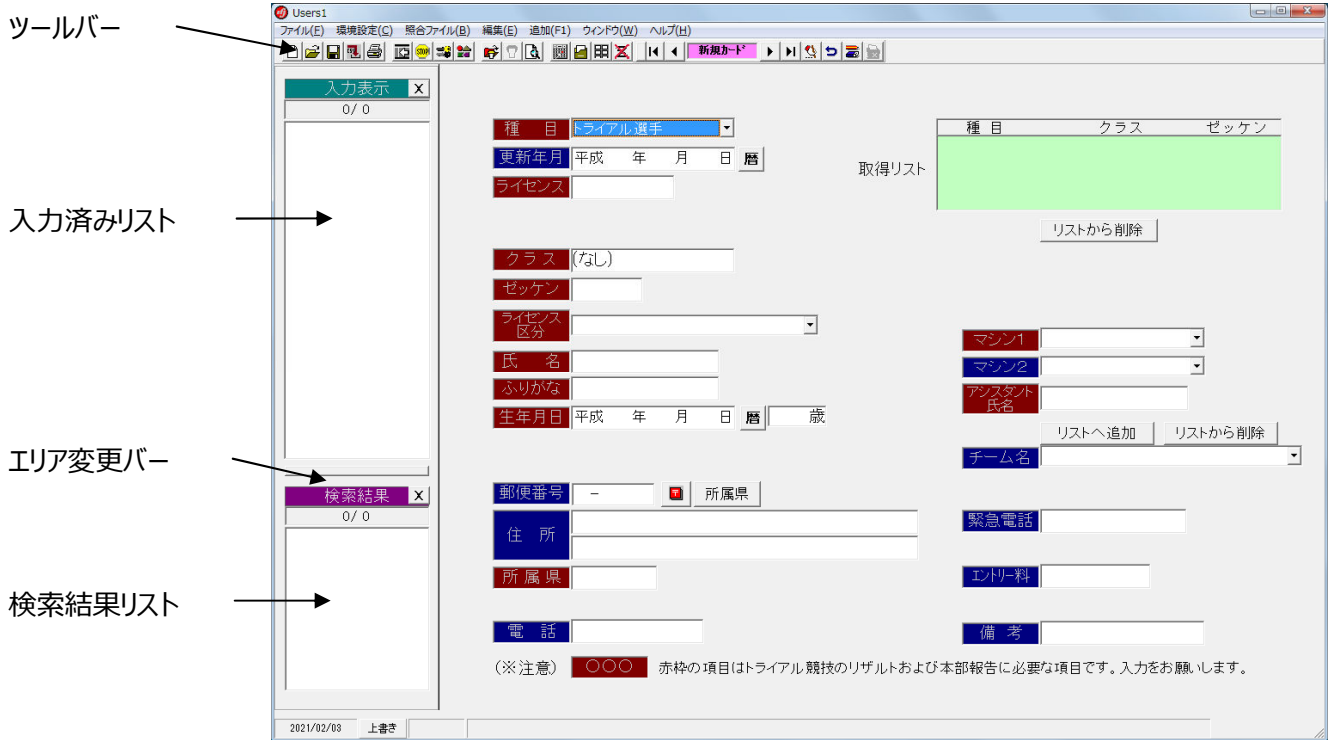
ツールバー

Users1

ファイル(F) 環境設定(C) 照合ファイル(B) 編集(E) 追加(F1) ウィンドウ(W) ヘルプ(H)

新規カード

入力表示 X
0/ 0

入力済みリスト

エリア変更バー

検索結果 X
0/ 0

検索結果リスト

種 目 トライアル選手
更新年月 平成 年 月 日 暦
ライセンス

取得リスト

| 種 目 | クラス | ゼッケン |
|---|---|---|

リストから削除

クラス (なし)
ゼッケン
ライセンス区分
氏 名
ふりがな
生年月日 平成 年 月 日 暦 歳

マシン1
マシン2
アシスタント氏名
リストへ追加 リストから削除
チーム名

郵便番号 − 所属県
住 所
所属県

緊急電話
エントリー料
電 話
備 考

(※注意) ○○○ 赤枠の項目はトライアル競技のリザルトおよび本部報告に必要な項目です。入力をお願いします。

2021/02/03 上書き